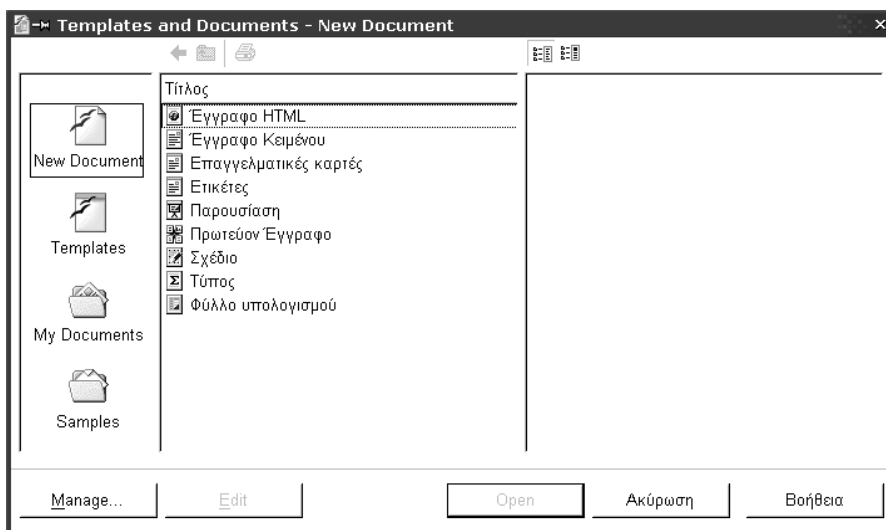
Templates and Documents - New Document

New Document
Templates
My Documents
Samples

Τίτλος
Έγγραφο HTML
Έγγραφο Κειμένου
Επαγγελματικές καρτές
Ετικέτες
Παρουσίαση
Πρωτεύον Έγγραφο
Σχέδιο
Τύπος
Φύλλο υπολογισμού

Manage...
Edit
Open
Ακύρωση
Βοήθεια